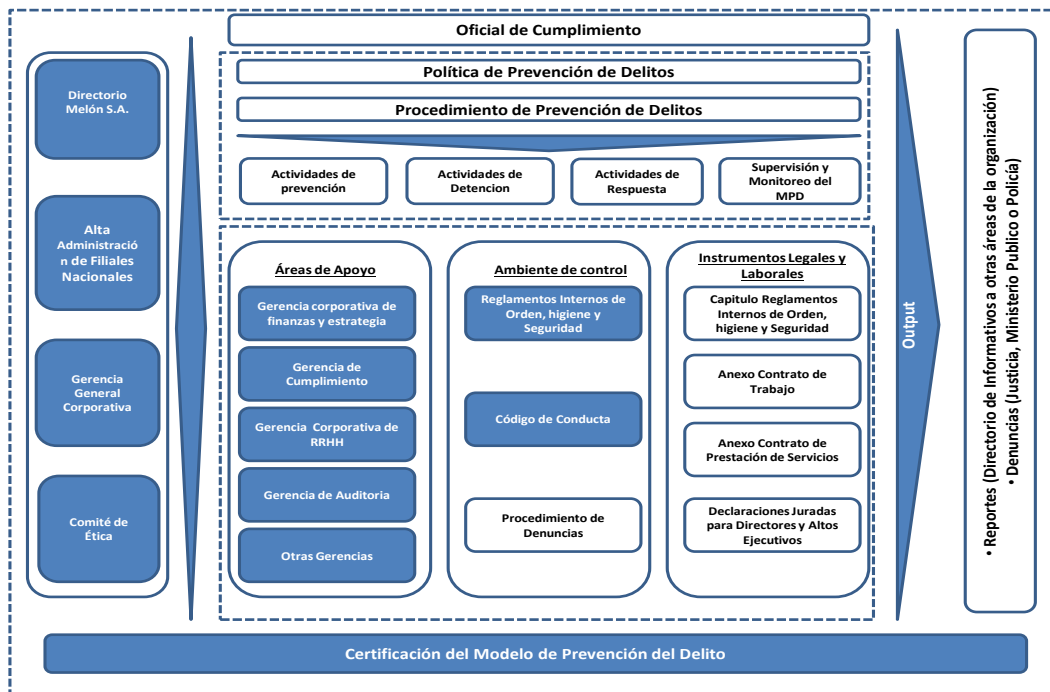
Oficial de Cumplimiento

Directorio Melón S.A.

Alta Administración de Filiales Nacionales

Gerencia General Corporativa

Comité de Ética

Política de Prevención de Delitos

Procedimiento de Prevención de Delitos

Actividades de prevención

Actividades de Detencion

Actividades de Respuesta

Supervisión y Monitoreo del MPD

Áreas de Apoyo

Gerencia corporativa de finanzas y estrategia

Gerencia de Cumplimiento

Gerencia Corporativa de RRHH

Gerencia de Auditoria

Otras Gerencias

Ambiente de control

Reglamentos Internos de Orden, higiene y Seguridad

Código de Conducta

Procedimiento de Denuncias

Instrumentos Legales y Laborales

Capitulo Reglamentos Internos de Orden, higiene y Seguridad

Anexo Contrato de Trabajo

Anexo Contrato de Prestación de Servicios

Declaraciones Juradas para Directores y Altos Ejecutivos

Output

• Reportes (Directorio de Informativos a otras áreas de la organización)
• Denuncias (Justicia, Ministerio Publico o Policía)

Certificación del Modelo de Prevención del Delito